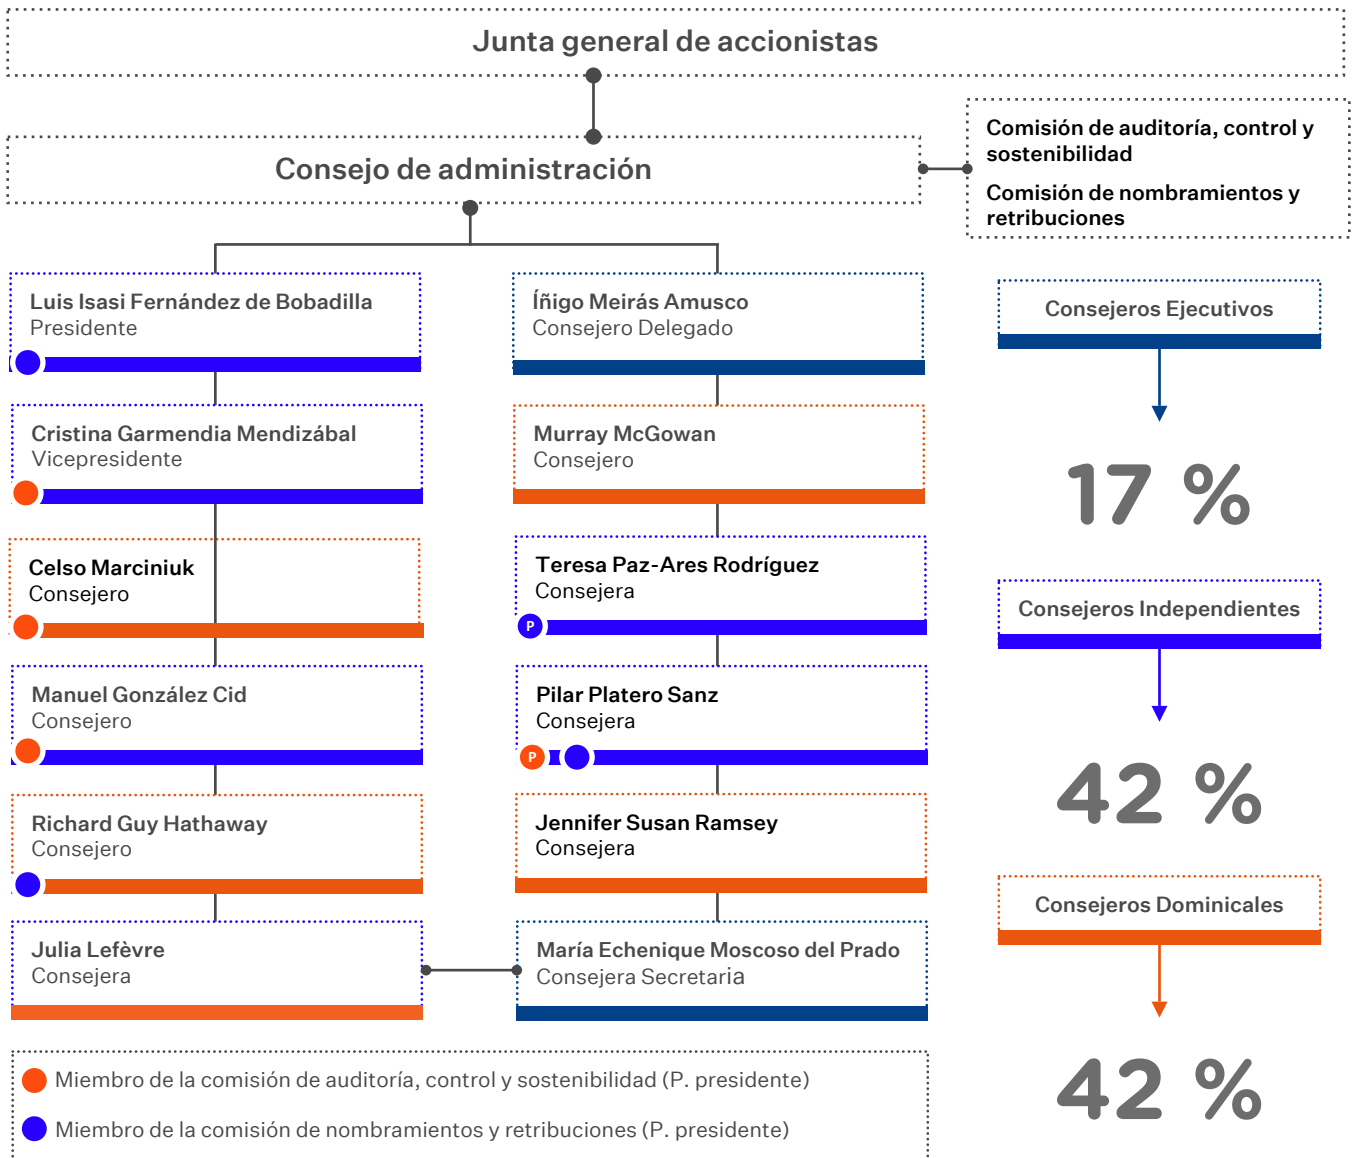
Junta general de accionistas

Consejo de administración

Comisión de auditoría, control y sostenibilidad

Comisión de nombramientos y retribuciones

Luis Isasi Fernández de Bobadilla
Presidente

Cristina Garmendia Mendizábal
Vicepresidente

Celso Marciniuk
Consejero

Manuel González Cid
Consejero

Richard Guy Hathaway
Consejero

Julia Lefèvre
Consejera

Íñigo Meirás Amusco
Consejero Delegado

Murray McGowan
Consejero

Teresa Paz-Ares Rodríguez
Consejera

P

Pilar Platero Sanz
Consejera

P

Jennifer Susan Ramsey
Consejera

María Echenique Moscoso del Prado
Consejera Secretaria

Consejeros Ejecutivos

17 %

Consejeros Independientes

42 %

Consejeros Dominicales

42 %

Miembro de la comisión de auditoría, control y sostenibilidad (P. presidente)

Miembro de la comisión de nombramientos y retribuciones (P. presidente)